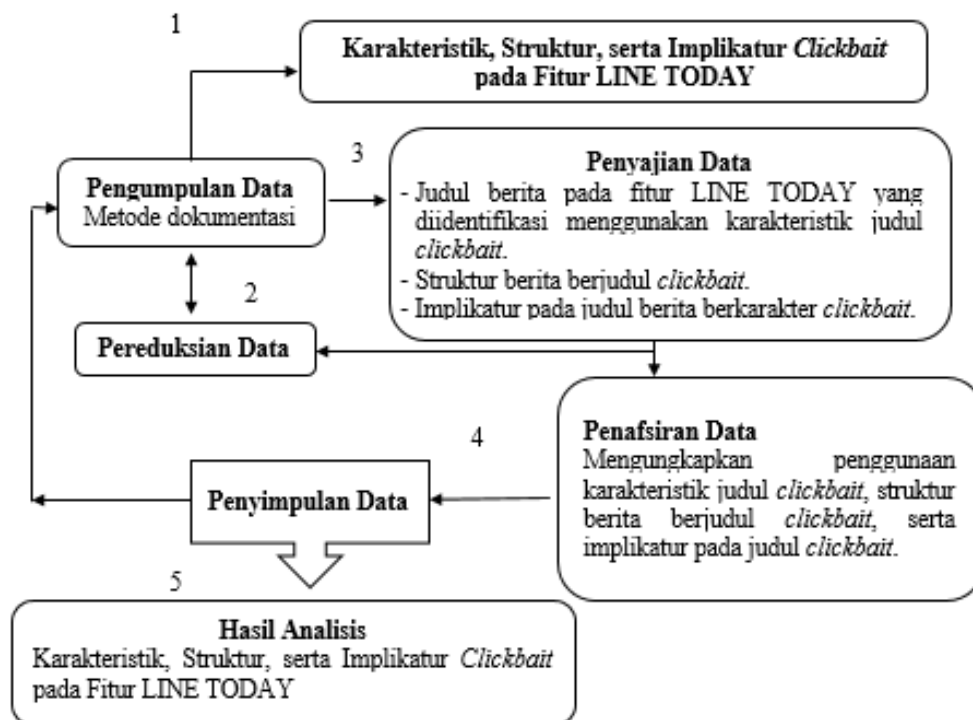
1

Karakteristik, Struktur, serta Implikatur Clickbait pada Fitur LINE TODAY

3

Pengumpulan Data
Metode dokumentasi

Penyajian Data
- Judul berita pada fitur LINE TODAY yang diidentifikasi menggunakan karakteristik judul clickbait.
- Struktur berita berjudul clickbait.
- Implikatur pada judul berita berkarakter clickbait.

2

Pereduksian Data

4

Penafsiran Data
Mengungkapkan penggunaan karakteristik judul clickbait, struktur berita berjudul clickbait, serta implikatur pada judul clickbait.

Penyimpulan Data

5

Hasil Analisis
Karakteristik, Struktur, serta Implikatur Clickbait pada Fitur LINE TODAY